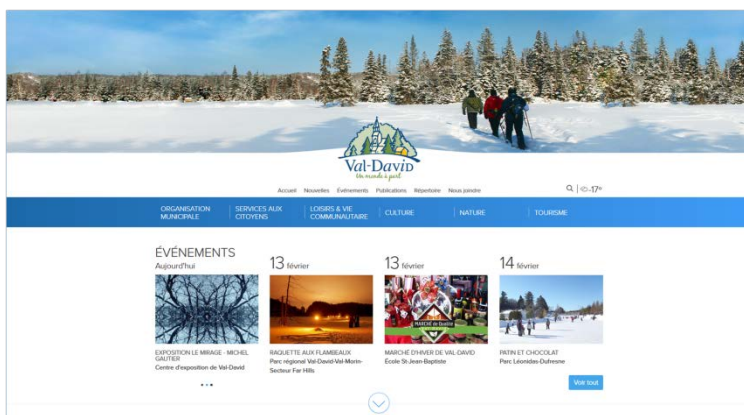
Val-David
Un monde à part

Accueil Nouvelles Événements Publications Répertoire Nous joindre

-17°

ORGANISATION MUNICIPALE | SERVICES AUX CITOYENS | LOISIRS & VIE COMMUNAUTAIRE | CULTURE | NATURE | TOURISME

ÉVÉNEMENTS
Aujourd'hui

13 février

13 février

14 février

EXPOSITION LE MIRAGE - MICHEL GAUTIER
Centre d'exposition de Val-David

RAQUETTE AUX FLAMBEAUX
Parc régional Val-David-Val-Morin-Secteur Far Hills

MARCHÉ D'HIVER DE VAL-DAVID
École St-Jean-Baptiste

PATIN ET CHOCOLAT
Parc Léonidas-Dufresne

Voir tout